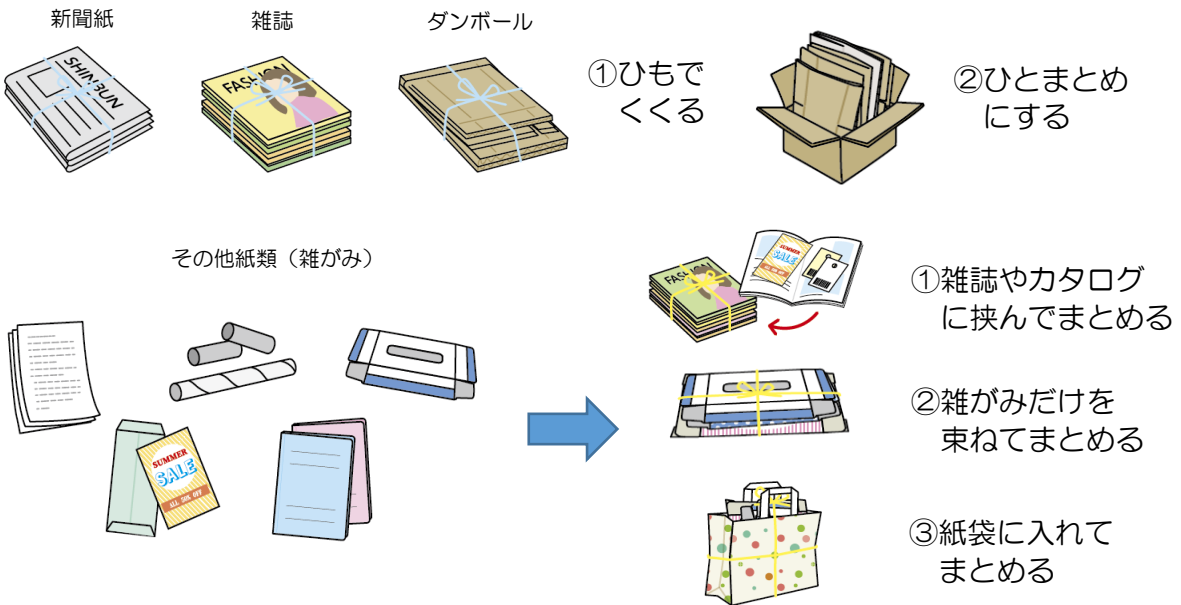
新聞紙

SHINBUN

雑誌

FASHION

ダンボール

①ひもでくくる

②ひとまとめにする

その他紙類（雑がみ）

SUMMER SALE

ALL 50% OFF

FASHION

SUMMER SALE

①雑誌やカタログに挟んでまとめる

②雑がみだけを束ねてまとめる

③紙袋に入れてまとめる